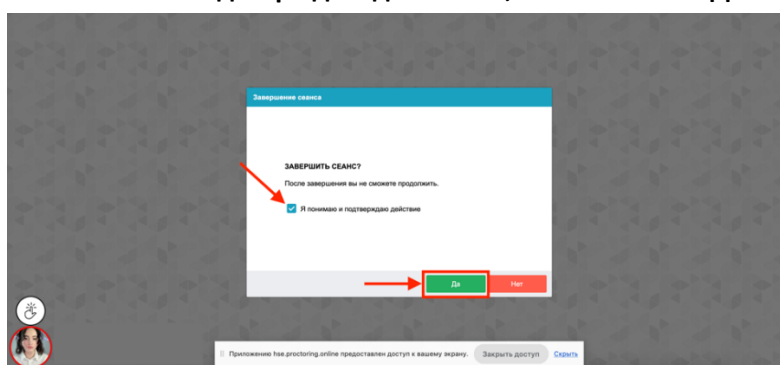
Завершение сеанса

ЗАВЕРШИТЬ СЕАНС?

После завершения вы не сможете продолжить.

Я понимаю и подтверждаю действие

Да

Нет

Приложение hse.proctoring.online предоставлен доступ к вашему экрану.

Закрыть доступ

Скрыть